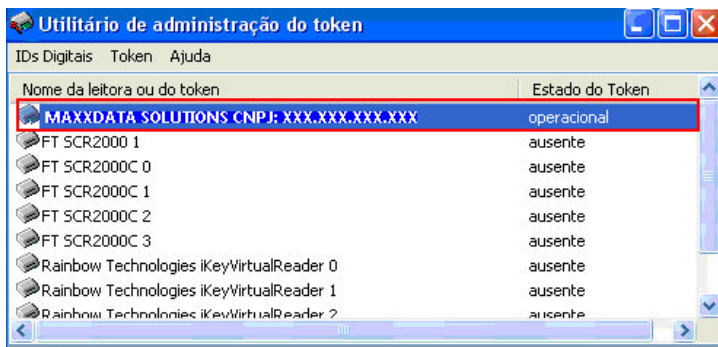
Utilitário de administração do token

IDs Digitais Token Ajuda

| Nome da leitora ou do token | Estado do Token |
|---|---|
| MAXXDATA SOLUTIONS CNPJ: XXX.XXX.XXX.XXX | operacional |
| FT SCR2000 1 | ausente |
| FT SCR2000C 0 | ausente |
| FT SCR2000C 1 | ausente |
| FT SCR2000C 2 | ausente |
| FT SCR2000C 3 | ausente |
| Rainbow Technologies iKeyVirtualReader 0 | ausente |
| Rainbow Technologies iKeyVirtualReader 1 | ausente |
| Rainbow Technologies iKeyVirtualReader 2 | ausente |